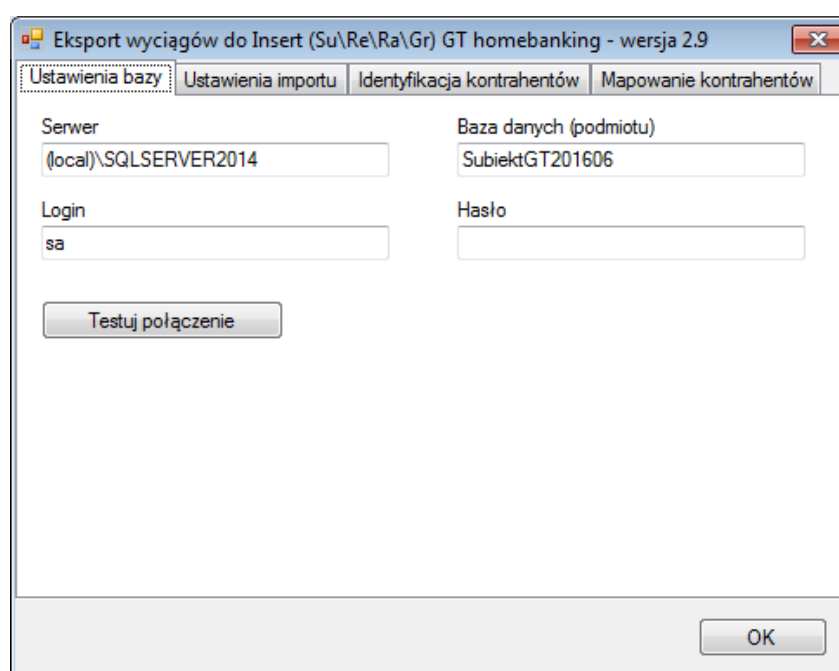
Eksport wyciągów do Insert (Su\Re\Ra\Gr) GT homebanking - wersja 2.9

Ustawienia bazy | Ustawienia importu | Identyfikacja kontrahentów | Mapowanie kontrahentów

Serwer
(local)\SQLSERVER2014

Baza danych (podmiotu)
SubiektGT201606

Login
sa

Hasło

Testuj połączenie

OK